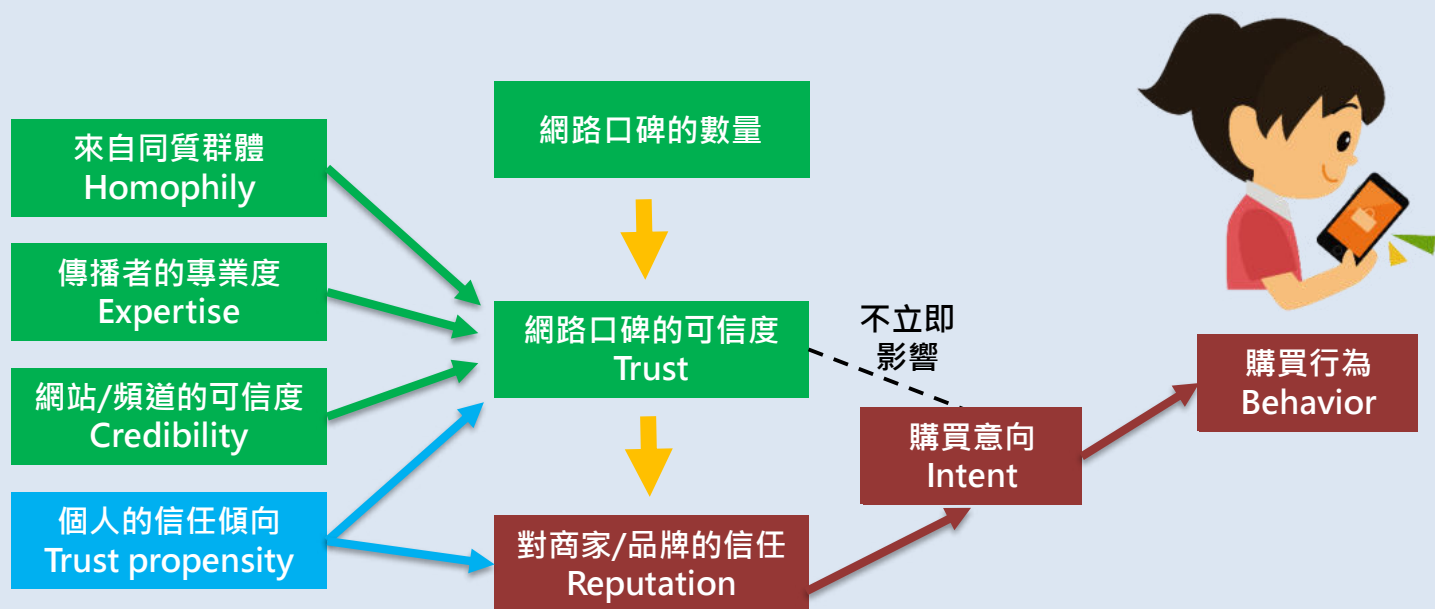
來自同質群體
Homophily

傳播者的專業度
Expertise

網站/頻道的可信度
Credibility

個人的信任傾向
Trust propensity

網路口碑的數量

網路口碑的可信度
Trust

對商家/品牌的信任
Reputation

不立即
影響

購買意向
Intent

購買行為
Behavior